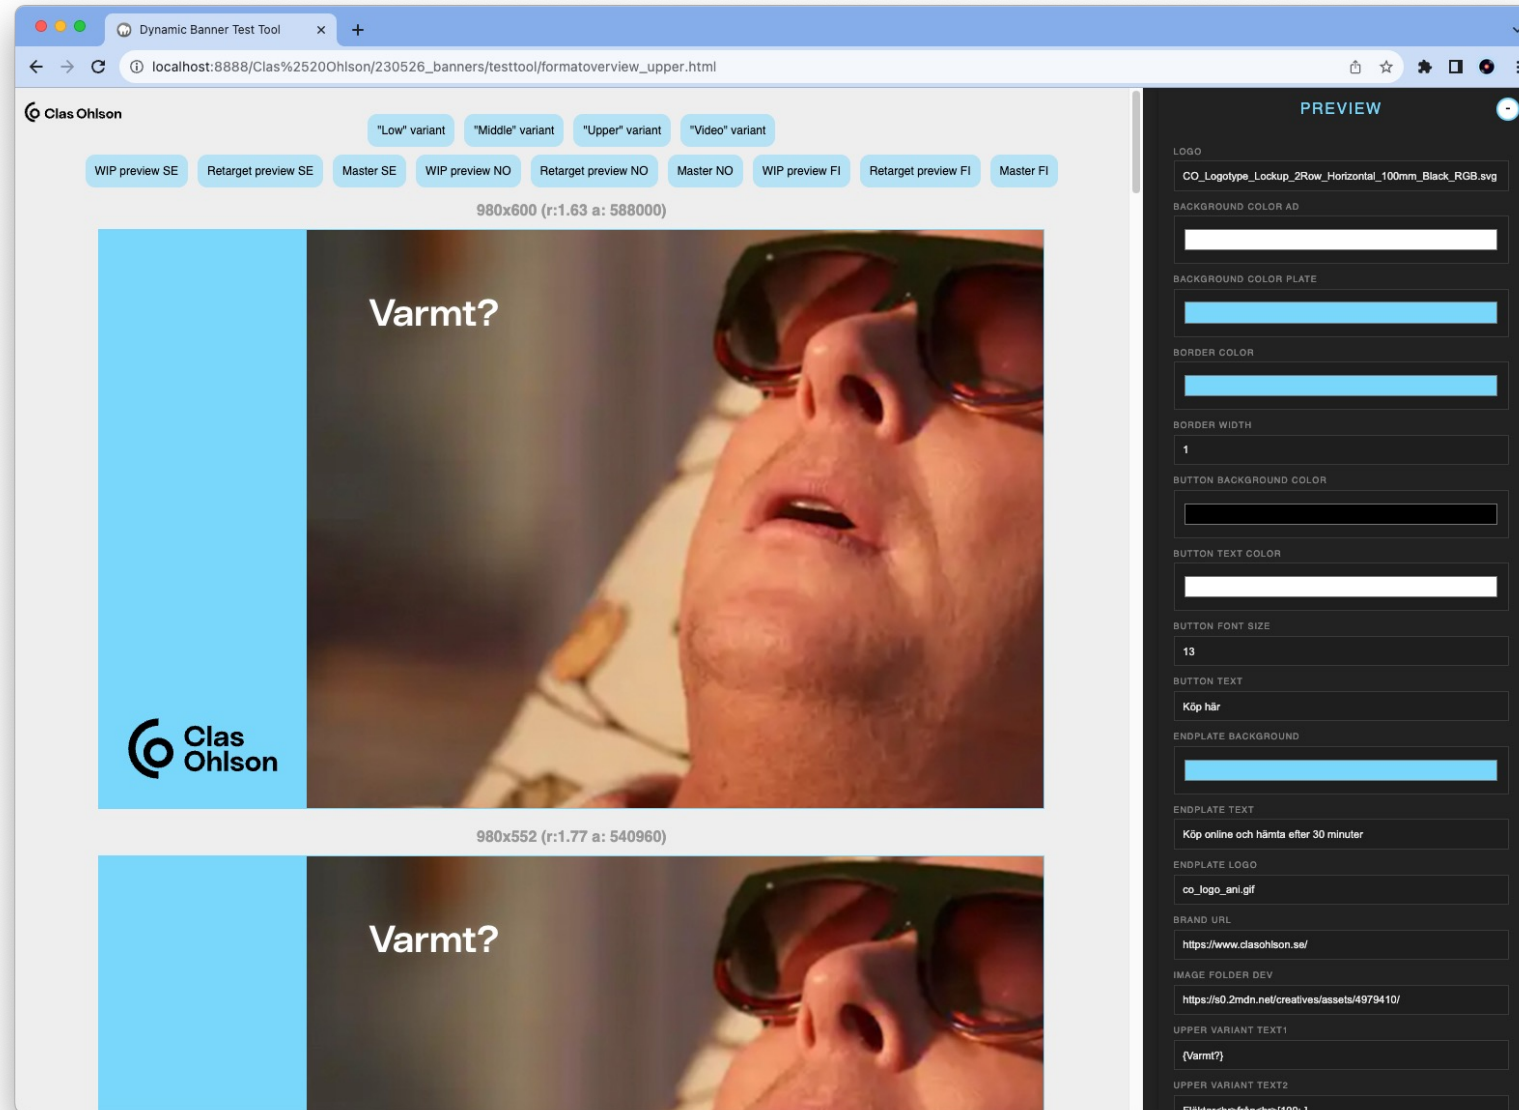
Dynamic Banner Test Tool

localhost:8888/Clas%2520Ohlson/230526_banners/testtool/formatoverview_upper.html

Clas Ohlson

"Low" variant "Middle" variant "Upper" variant "Video" variant

WIP preview SE Retarget preview SE Master SE WIP preview NO Retarget preview NO Master NO WIP preview FI Retarget preview FI Master FI

980x600 (r:1.63 a: 588000)

Varmt?

Clas Ohlson

980x552 (r:1.77 a: 540960)

Varmt?

PREVIEW

LOGO
CO_Logotype_Lockup_2Row_Horizontal_100mm_Black_RGB.svg

BACKGROUND COLOR AD

BACKGROUND COLOR PLATE

BORDER COLOR

BORDER WIDTH
1

BUTTON BACKGROUND COLOR

BUTTON TEXT COLOR

BUTTON FONT SIZE
13

BUTTON TEXT
Köp här

ENDPLATE BACKGROUND

ENDPLATE TEXT
Köp online och hämta efter 30 minuter

ENDPLATE LOGO
co_logo_ani.gif

BRAND URL
https://www.clasohlson.se/

IMAGE FOLDER DEV
https://s0.2mdn.net/creatives/assets/4979410/

UPPER VARIANT TEXT1
{Varmt?}

UPPER VARIANT TEXT2
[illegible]